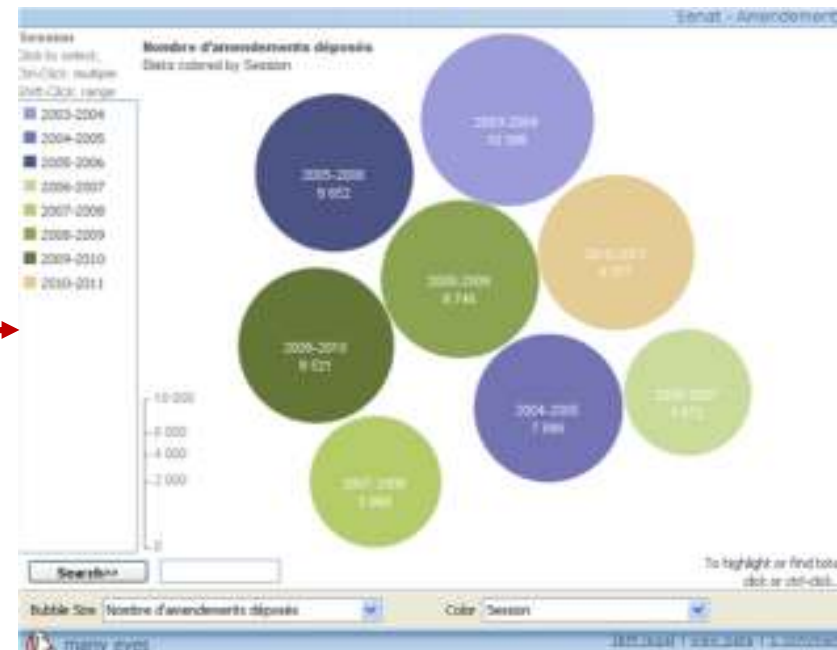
Sénat - Amendements

Session
Click to select;
Ctrl-Click: multiple
Shift-Click: range

2003-2004
2004-2005
2005-2006
2006-2007
2007-2008
2008-2009
2009-2010
2010-2011

Nombre d'amendements déposés
Data colored by Session

2003-2004
10 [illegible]

2005-2006
9 852

2008-2009
8 746

2010-2011
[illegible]

2009-2010
8 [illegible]

2004-2005
7 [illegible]

2006-2007
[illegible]

2007-2008
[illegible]

10 000
6 000
4 000
2 000
0

Search>>

To highlight or find bubb
click or ctrl-click

Bubble Size Nombre d'amendements déposés
Color Session

many eyes